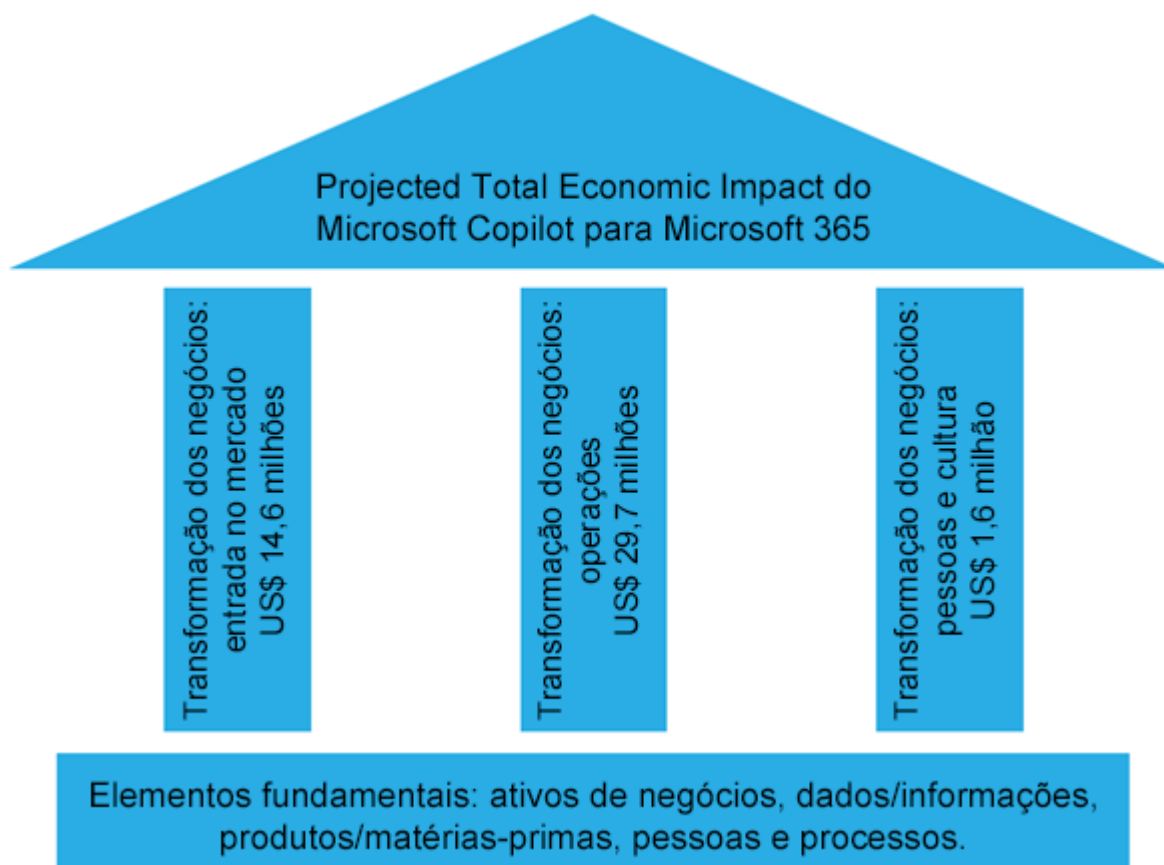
Projected Total Economic Impact do Microsoft Copilot para Microsoft 365

Transformação dos negócios: entrada no mercado US$ 14,6 milhões

Transformação dos negócios: operações US$ 29,7 milhões

Transformação dos negócios: pessoas e cultura US$ 1,6 milhão

Elementos fundamentais: ativos de negócios, dados/informações, produtos/matérias-primas, pessoas e processos.